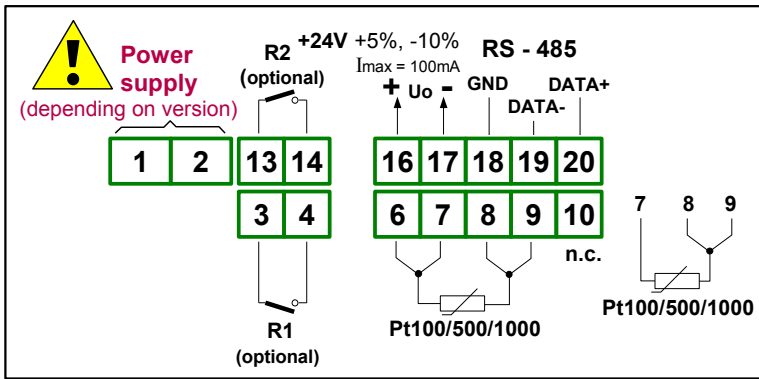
Power supply
(depending on version)

1 2

R2
(optional)

13 14

3 4

R1
(optional)

+24V +5%, -10%
Imax = 100mA

+ Uo -

RS - 485

GND

DATA-

DATA+

16 17 18 19 20

6 7 8 9 10

n.c.

Pt100/500/1000

7 8 9

Pt100/500/1000